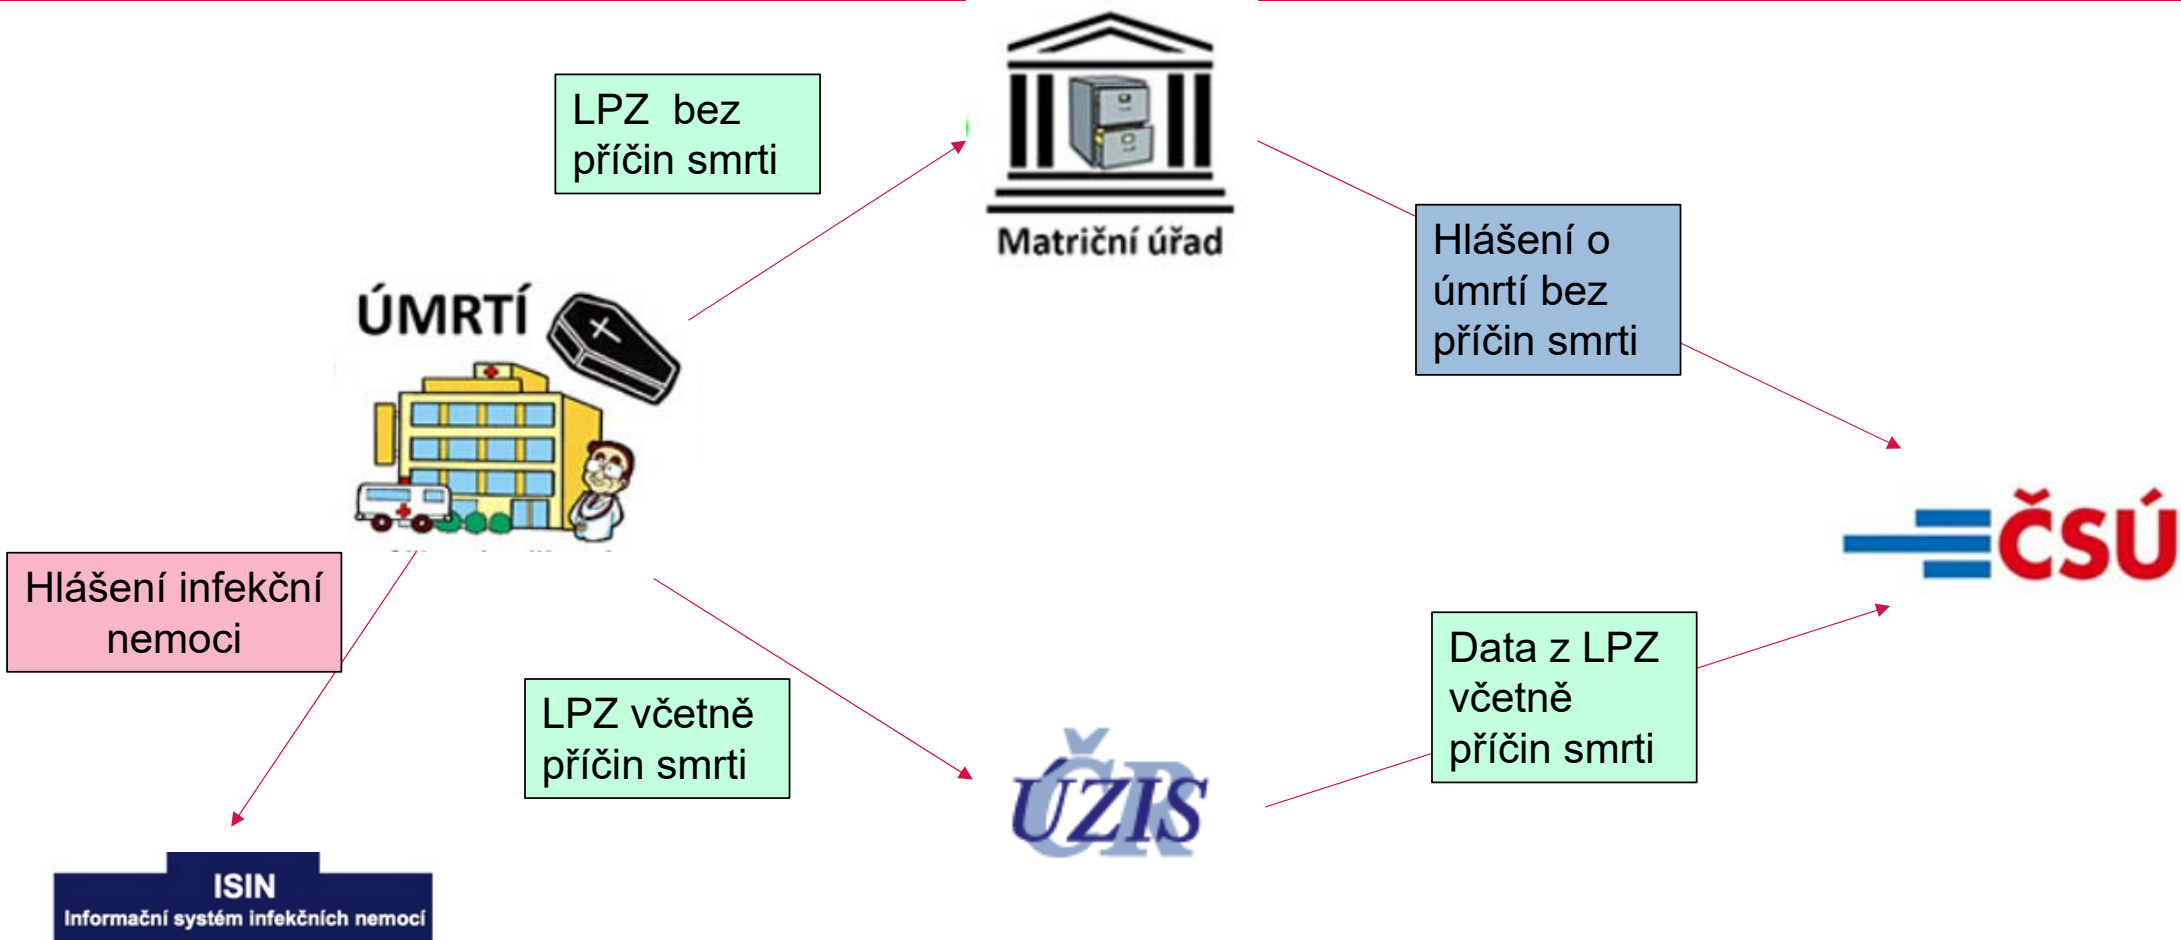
LPZ bez příčin smrti

Matriční úřad

Hlášení o úmrtí bez příčin smrti

ÚMRTÍ

ČSÚ

Hlášení infekční nemoci

LPZ včetně příčin smrti

Data z LPZ včetně příčin smrti

ÚZIS

ISIN
Informační systém infekčních nemocí